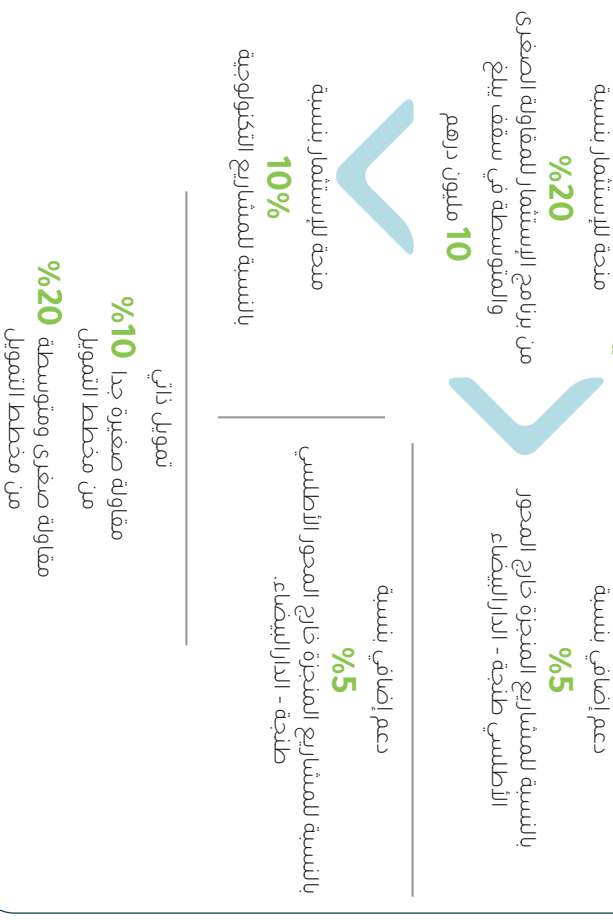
منحة للإستثمار بنسبة
%20
من برنامج الإستثمار للمقاولة الصغرى والمتوسطة في سقف يبلغ
10 مليون درهم

منحة للإستثمار بنسبة
10%
بالنسبة للمشاريع التكنولوجية

دعم إضافي بنسبة
%5
بالنسبة للمشاريع المنجزة خارج المحور الأطلسي طنجة - الدارالبيضاء

دعم إضافي بنسبة
%5
بالنسبة للمشاريع المنجزة خارج المحور الأطلسي طنجة - الدارالبيضاء

تمويل ذاتي
%10
مقاولة صغيرة جدا
من مخطط التمويل
%20
مقاولة صغرى ومتوسطة
من مخطط التمويل